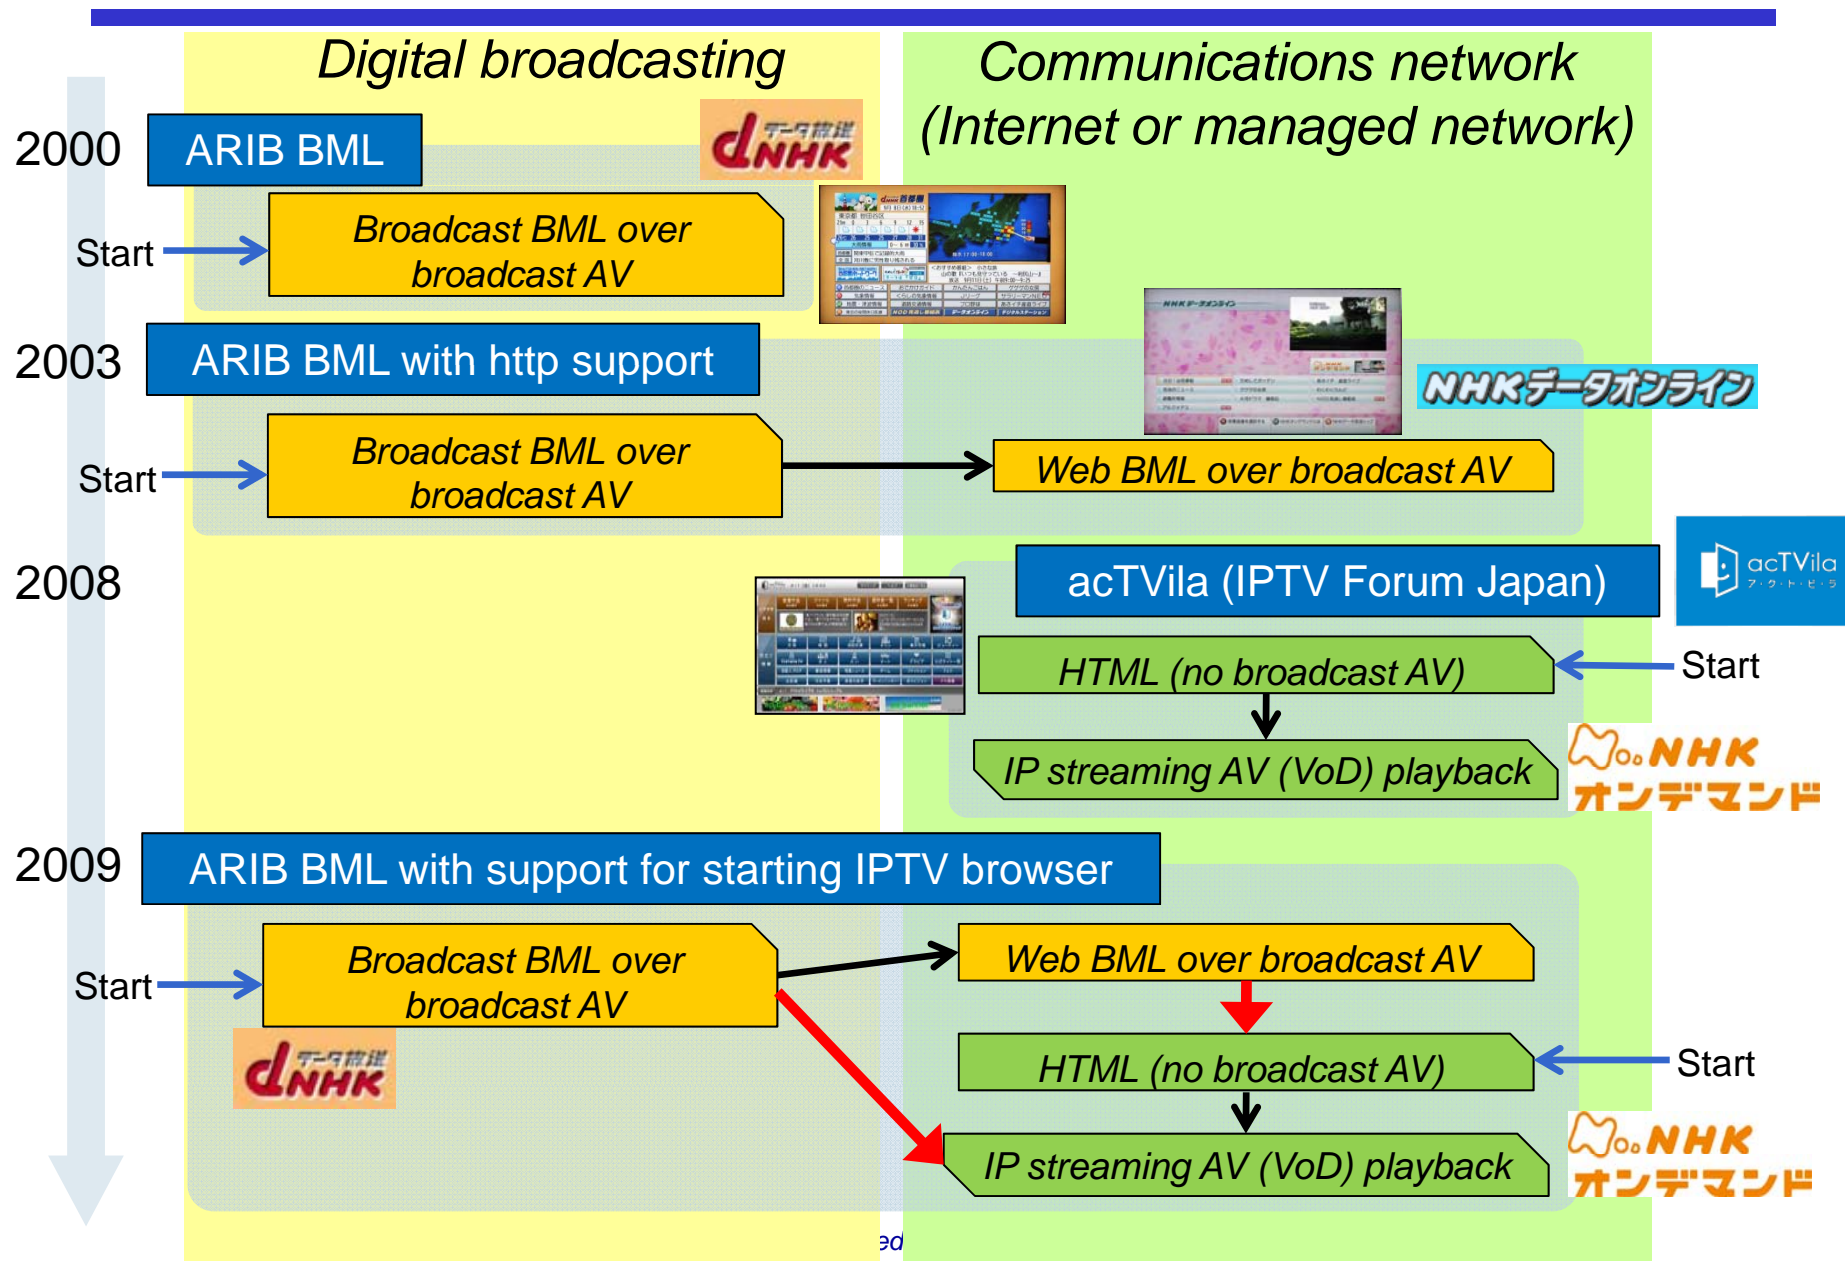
Digital broadcasting

Communications network (Internet or managed network)

2000

ARIB BML

dNHK データ放送

Start

Broadcast BML over broadcast AV

2003

ARIB BML with http support

NHKデータオンライン

Start

Broadcast BML over broadcast AV

Web BML over broadcast AV

2008

acTVila (IPTV Forum Japan)

acTVila アクトビラ

HTML (no broadcast AV)

Start

IP streaming AV (VoD) playback

NHK オンデマンド

2009

ARIB BML with support for starting IPTV browser

Start

Broadcast BML over broadcast AV

dNHK データ放送

Web BML over broadcast AV

HTML (no broadcast AV)

Start

IP streaming AV (VoD) playback

NHK オンデマンド

ed